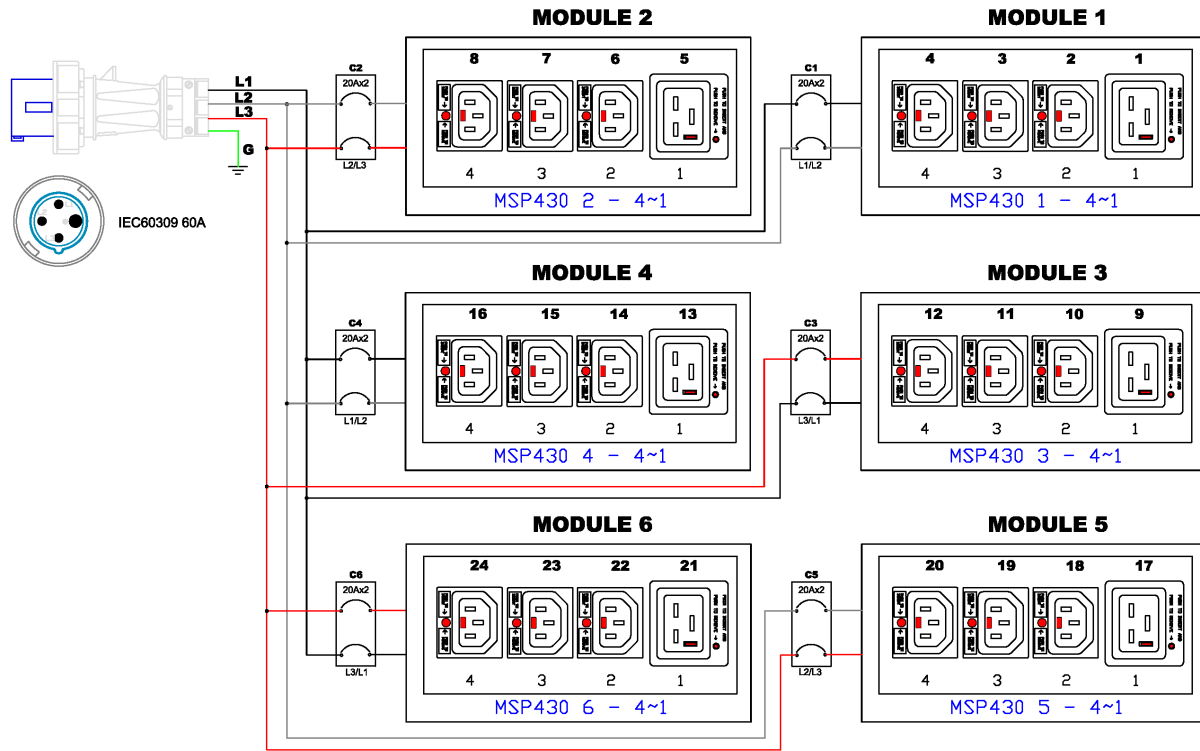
MODULE 2

MODULE 1

L1
L2
L3
G

IEC60309 60A

C2
20Ax2
L2/L3

8 7 6 5

4 3 2 1

MSP430 2 - 4~1

C1
20Ax2
L1/L2

4 3 2 1

4 3 2 1

MSP430 1 - 4~1

MODULE 4

MODULE 3

C4
20Ax2
L1/L2

16 15 14 13

4 3 2 1

MSP430 4 - 4~1

C3
20Ax2
L3/L1

12 11 10 9

4 3 2 1

MSP430 3 - 4~1

MODULE 6

MODULE 5

C6
20Ax2
L3/L1

24 23 22 21

4 3 2 1

MSP430 6 - 4~1

C5
20Ax2
L2/L3

20 19 18 17

4 3 2 1

MSP430 5 - 4~1